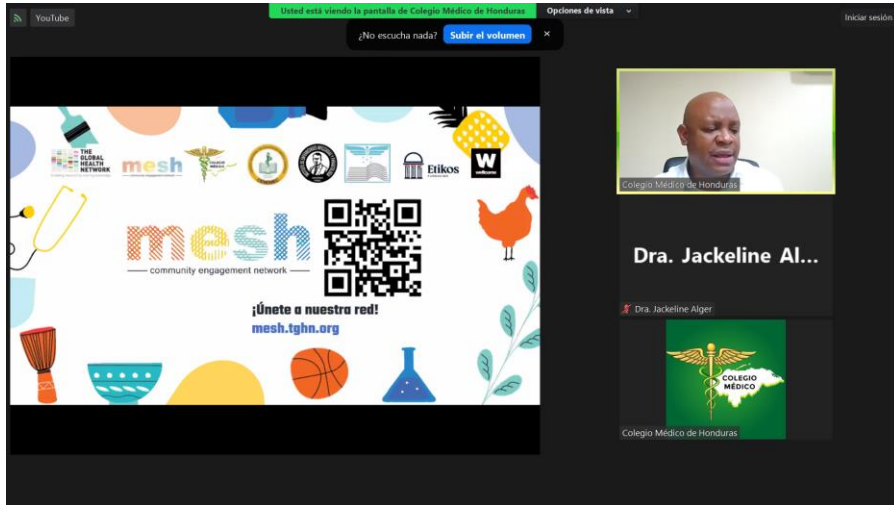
YouTube

Usted está viendo la pantalla de Colegio Médico de Honduras

Opciones de vista

Iniciar sesión

¿No escucha nada?

Subir el volumen

THE GLOBAL HEALTH NETWORK

mesh

Etikos

W wellcome

mesh

community engagement network

¡Únete a nuestra red!

mesh.tghn.org

Colegio Médico de Honduras

Dra. Jackeline Al...

Dra. Jackeline Alger

COLEGIO MÉDICO

Colegio Médico de Honduras